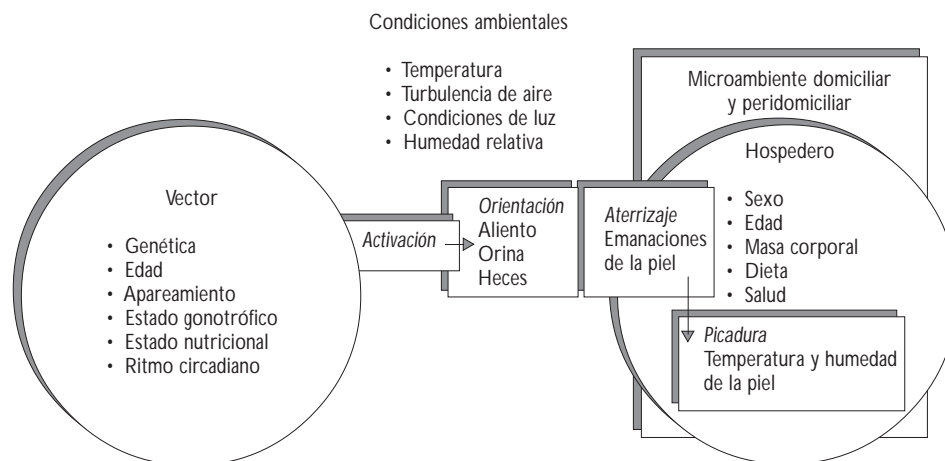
Condiciones ambientales

• Temperatura
• Turbulencia de aire
• Condiciones de luz
• Humedad relativa

Microambiente domiciliar y peridomiciliar

Hospedero

• Sexo
• Edad
• Masa corporal
• Dieta
• Salud

Vector

• Genética
• Edad
• Apareamiento
• Estado gonotrófico
• Estado nutricional
• Ritmo circadiano

*Activación*

*Orientación*
Aliento
Orina
Heces

*Aterrizaje*
Emanaciones de la piel

*Picadura*
Temperatura y humedad de la piel